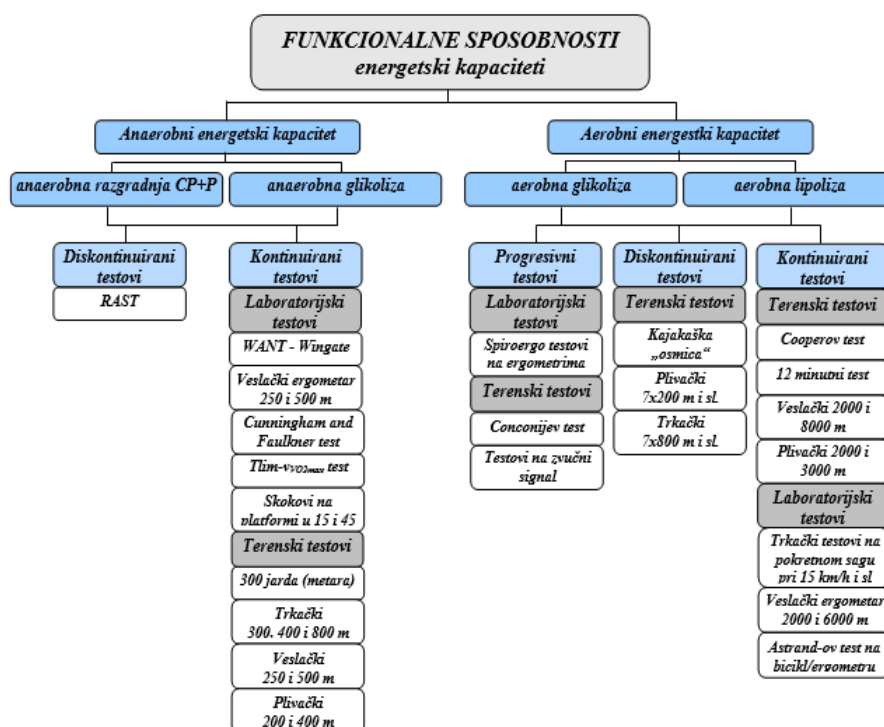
FUNKCIONALNE SPOSOBNOSTI
energetski kapaciteti

Anaerobni energetski kapacitet

anaerobna razgradnja CP+P

anaerobna glikoliza

Diskontinuirani testovi

RAST

Kontinuirani testovi

Laboratorijski testovi

WANT - Wingate

Veslački ergometar 250 i 500 m

Cunningham and Faulkner test

Tlim-$v_{VO2max}$ test

Skokovi na platformi u 15 i 45

Terenski testovi

300 jarda (metara)

Trkački 300. 400 i 800 m

Veslački 250 i 500 m

Plivački 200 i 400 m

Aerobni energetski kapacitet

aerobna glikoliza

aerobna lipoliza

Progresivni testovi

Laboratorijski testovi

Spiroergo testovi na ergometrima

Terenski testovi

Conconijev test

Testovi na zvučni signal

Diskontinuirani testovi

Terenski testovi

Kajakaška „osmica"

Plivački 7x200 m i sl.

Trkački 7x800 m i sl.

Kontinuirani testovi

Terenski testovi

Cooperov test

12 minutni test

Veslački 2000 i 8000 m

Plivački 2000 i 3000 m

Laboratorijski testovi

Trkački testovi na pokretnom sagu pri 15 km/h i sl

Veslački ergometar 2000 i 6000 m

Astrand-ov test na bicikl/ergometru